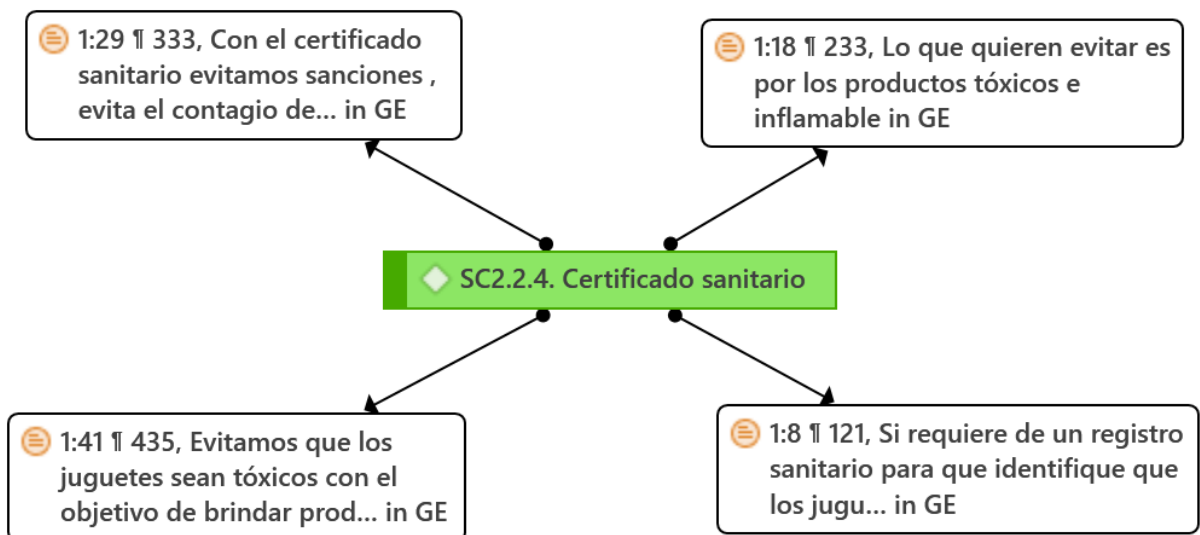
1:29 ¶ 333, Con el certificado sanitario evitamos sanciones , evita el contagio de... in GE

1:18 ¶ 233, Lo que quieren evitar es por los productos tóxicos e inflamable in GE

SC2.2.4. Certificado sanitario

1:41 ¶ 435, Evitamos que los juguetes sean tóxicos con el objetivo de brindar prod... in GE

1:8 ¶ 121, Si requiere de un registro sanitario para que identifique que los jugu... in GE